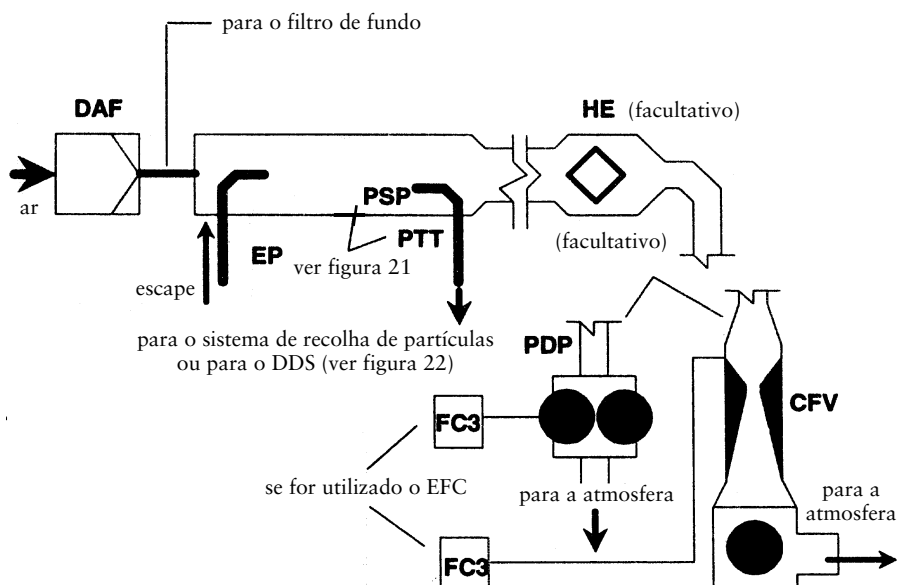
para o filtro de fundo

DAF

HE (facultativo)

ar

PSP

PTT

EP

ver figura 21

(facultativo)

escape

para o sistema de recolha de partículas ou para o DDS (ver figura 22)

PDP

FC3

CFV

se for utilizado o EFC

para a atmosfera

para a atmosfera

FC3